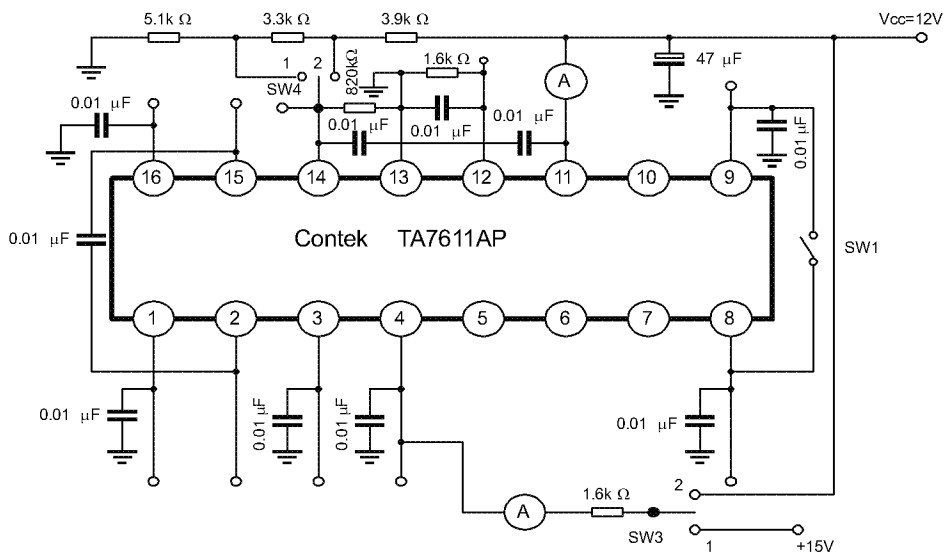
5.1k Ω
3.3k Ω
3.9k Ω
Vcc=12V
1
2
820kΩ
1.6k Ω
SW4
A
47 μF
0.01 μF
0.01 μF
0.01 μF
0.01 μF
0.01 μF
0.01 μF
16
15
14
13
12
11
10
9
0.01 μF
Contek TA7611AP
SW1
1
2
3
4
5
6
7
8
0.01 μF
0.01 μF
0.01 μF
0.01 μF
2
A
1.6k Ω
SW3
1
+15V